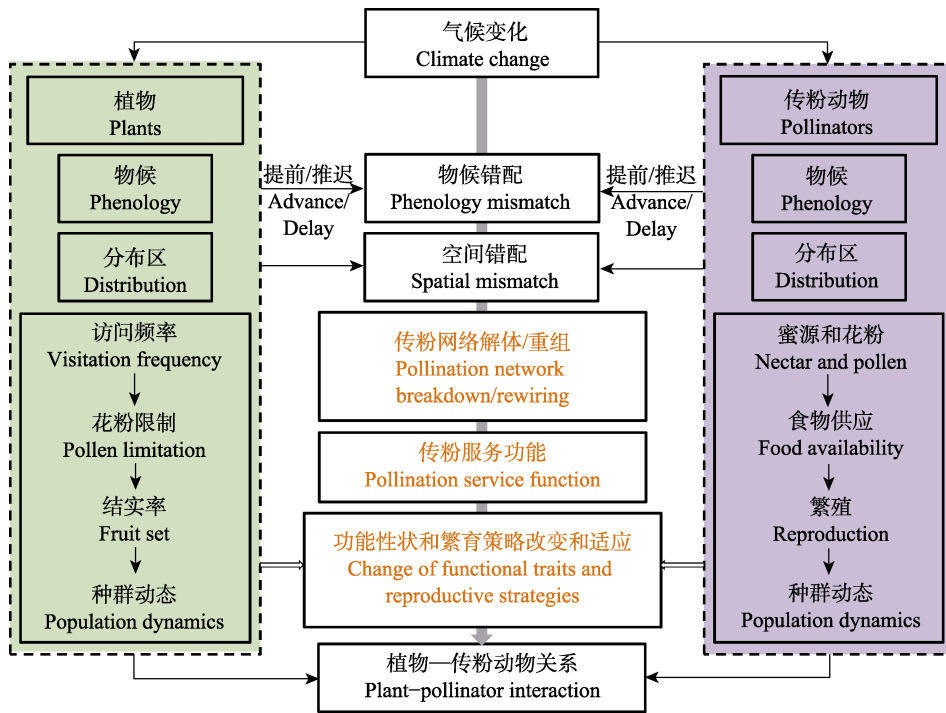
气候变化
Climate change

植物
Plants

物候
Phenology

分布区
Distribution

访问频率
Visitation frequency

花粉限制
Pollen limitation

结实率
Fruit set

种群动态
Population dynamics

提前/推迟
Advance/Delay

物候错配
Phenology mismatch

空间错配
Spatial mismatch

传粉网络解体/重组
Pollination network breakdown/rewiring

传粉服务功能
Pollination service function

功能性状和繁育策略改变和适应
Change of functional traits and reproductive strategies

植物—传粉动物关系
Plant−pollinator interaction

提前/推迟
Advance/Delay

传粉动物
Pollinators

物候
Phenology

分布区
Distribution

蜜源和花粉
Nectar and pollen

食物供应
Food availability

繁殖
Reproduction

种群动态
Population dynamics